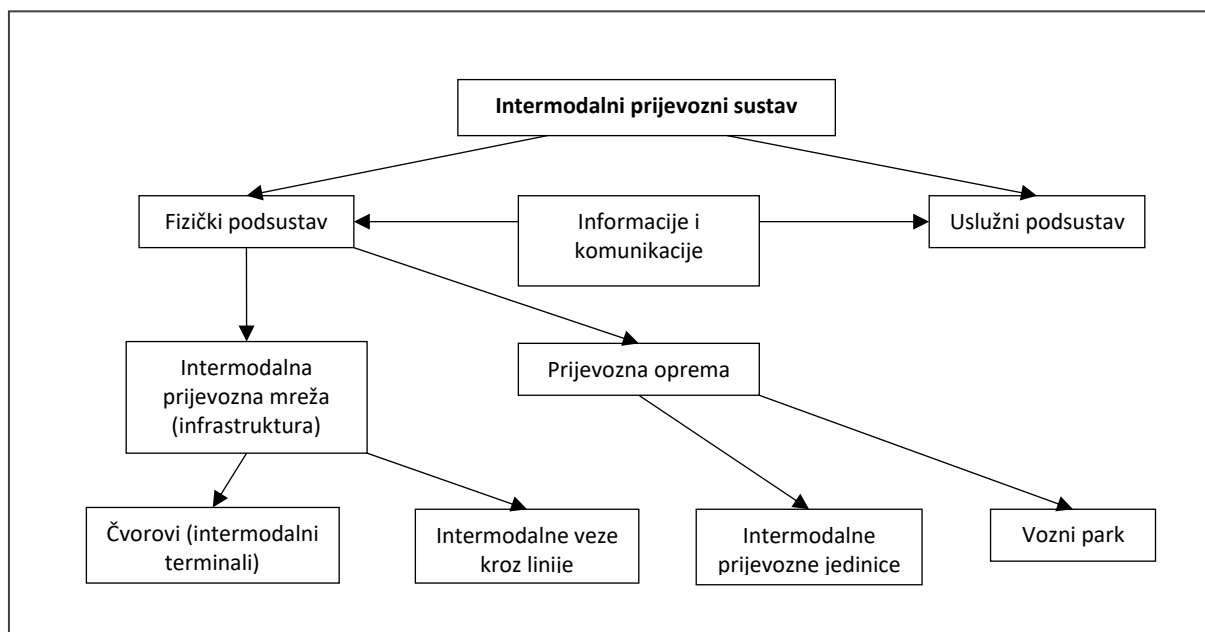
Intermodalni prijevozni sustav

Fizički podsustav

Informacije i komunikacije

Uslužni podsustav

Intermodalna prijevozna mreža (infrastruktura)

Prijevozna oprema

Čvorovi (intermodalni terminali)

Intermodalne veze kroz linije

Intermodalne prijevozne jedinice

Vozni park